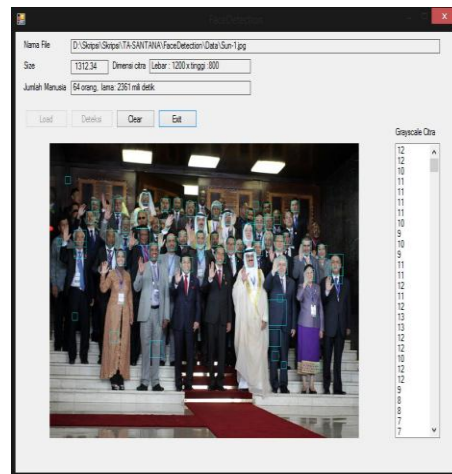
FaceDetection

Nama File D:\Skripsi\Skripsi\TA-SANTANA\FaceDetection\Data\Sun-1.jpg

Size 1312.34 Dimensi citra Lebar : 1200 x tinggi : 800

Jumlah Manusia 64 orang, lama: 2361 mili detik

Load Deteksi Clear Exit

Grayscale Citra

12
12
10
11
11
11
11
10
9
10
9
11
11
11
12
11
12
13
13
12
12
10
12
12
9
8
8
7
7